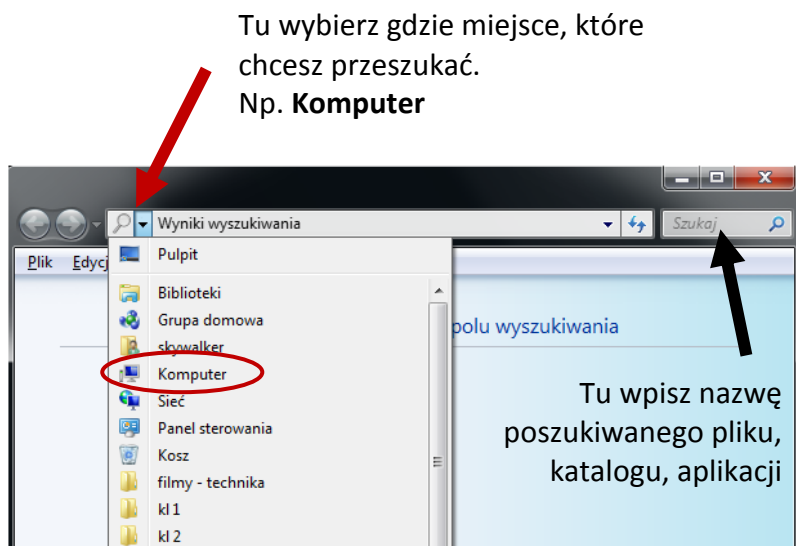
Tu wybierz gdzie miejsce, które chcesz przeszukać.
Np. **Komputer**

Wyniki wyszukiwania

Szukaj

Plik Edycj

Pulpit

Biblioteki

Grupa domowa

skywalker

Komputer

Sieć

Panel sterowania

Kosz

filmy - technika

kl 1

kl 2

polu wyszukiwania

Tu wpisz nazwę poszukiwanego pliku, katalogu, aplikacji